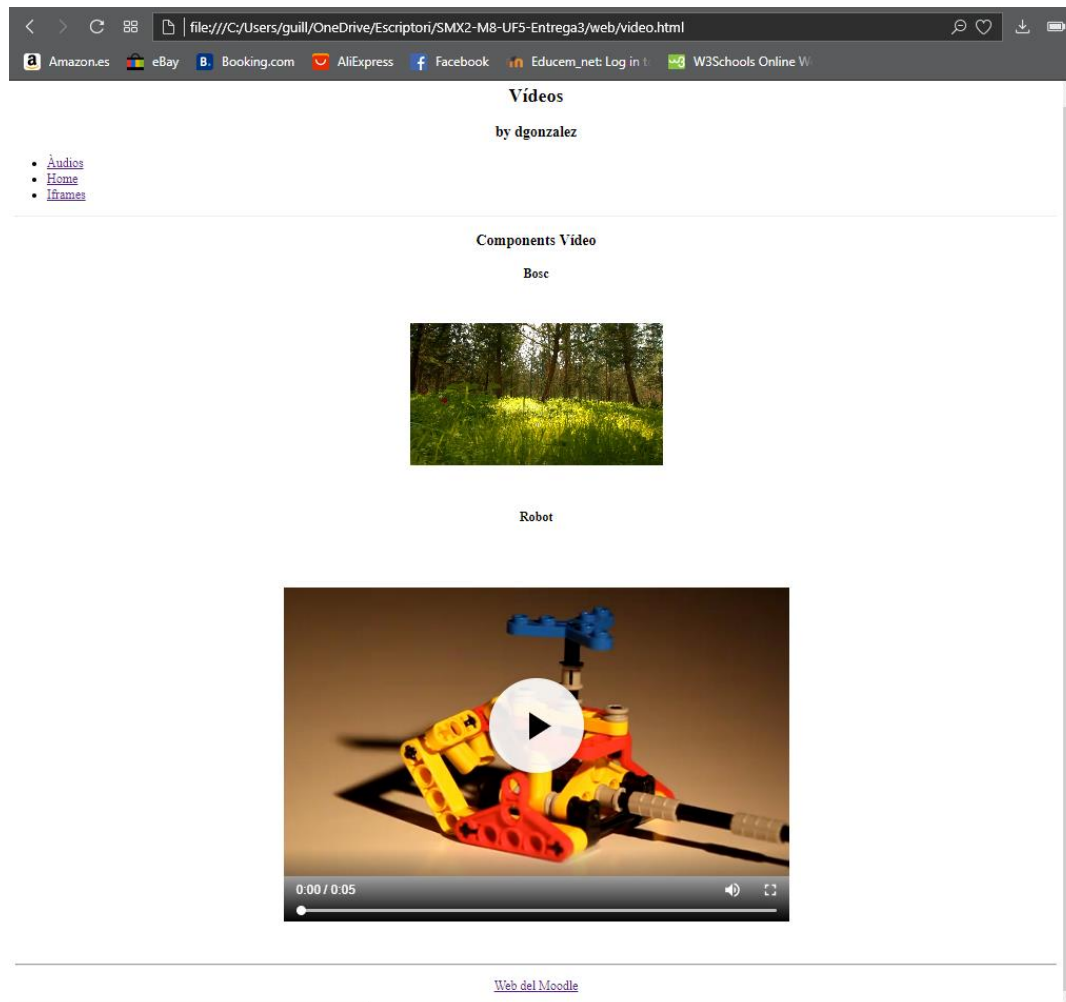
file:///C:/Users/guill/OneDrive/Escriptori/SMX2-M8-UF5-Entrega3/web/video.html

Amazon.es eBay Booking.com AliExpress Facebook Educem_net: Log in t W3Schools Online W

Vídeos

by dgonzalez

- Àudios
- Home
- Iframes

Components Vídeo

Bosc

Robot

0:00 / 0:05

Web del Moodle